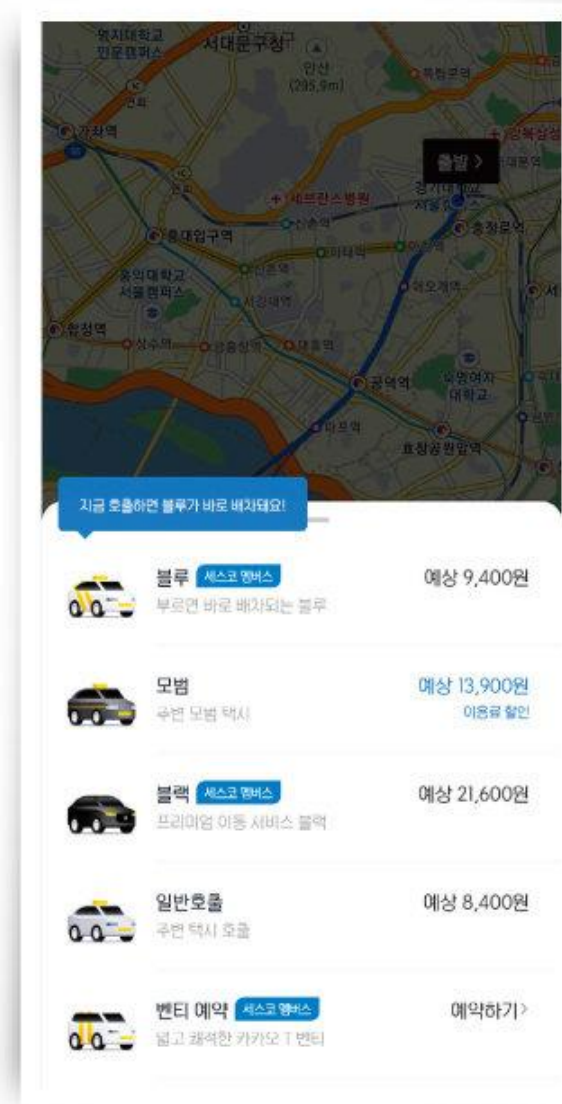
명지대학교 인문캠퍼스
서대문구청
안산 (295.9m)
가좌역
출발 >
세브란스병원
신촌역
홍대입구역
이대역
홍익대학교 서울캠퍼스
서강대역
합정역
상수역
공덕역
숙명여자대학교
효창공원앞역

지금 호출하면 블루가 바로 배차돼요!

블루 세스코 멤버스
부르면 바로 배차되는 블루
예상 9,400원

모범
주변 모범 택시
예상 13,900원
이용료 할인

블랙 세스코 멤버스
프리미엄 이동 서비스 블랙
예상 21,600원

일반호출
주변 택시 호출
예상 8,400원

벤티 예약 세스코 멤버스
넓고 쾌적한 카카오 T 벤티
예약하기>